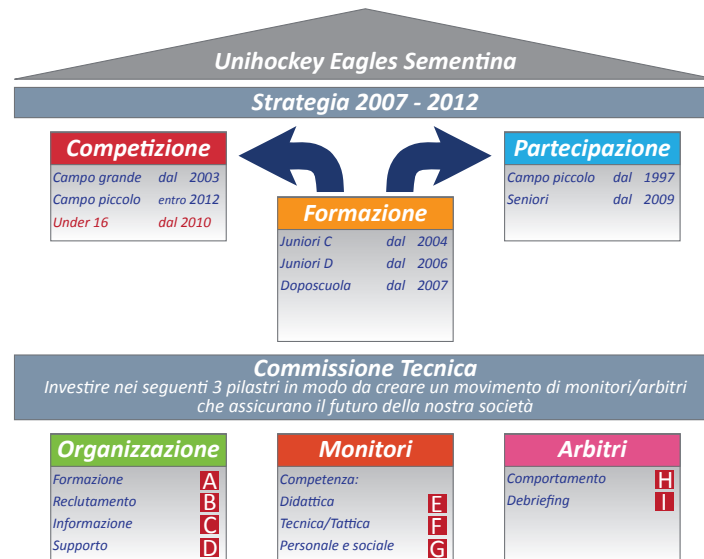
Unihockey Eagles Sementina

Strategia 2007 - 2012

Competizione

Campo grande dal 2003
Campo piccolo entro 2012
Under 16 dal 2010

Formazione

Juniori C dal 2004
Juniori D dal 2006
Doposcuola dal 2007

Partecipazione

Campo piccolo dal 1997
Seniori dal 2009

Commissione Tecnica

Investire nei seguenti 3 pilastri in modo da creare un movimento di monitori/arbitri che assicurano il futuro della nostra società

Organizzazione

Formazione A
Reclutamento B
Informazione C
Supporto D

Monitori

Competenza:
Didattica E
Tecnica/Tattica F
Personale e sociale G

Arbitri

Comportamento H
Debriefing I